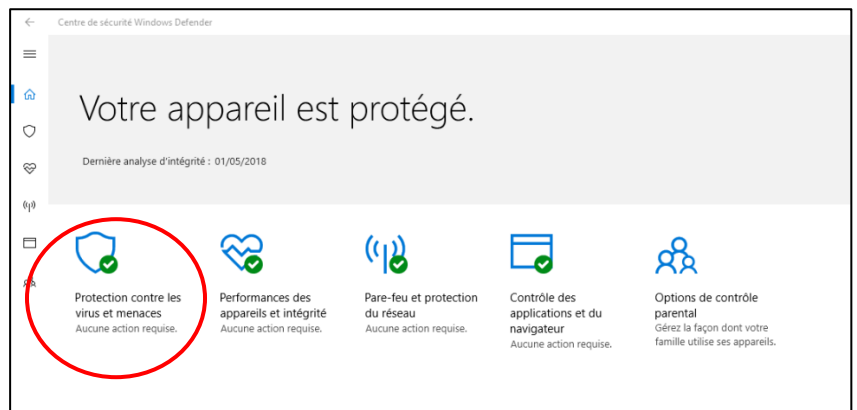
Centre de sécurité Windows Defender

Votre appareil est protégé.

Dernière analyse d'intégrité : 01/05/2018

Protection contre les virus et menaces
Aucune action requise.

Performances des appareils et intégrité
Aucune action requise.

Pare-feu et protection du réseau
Aucune action requise.

Contrôle des applications et du navigateur
Aucune action requise.

Options de contrôle parental
Gérez la façon dont votre famille utilise ses appareils.